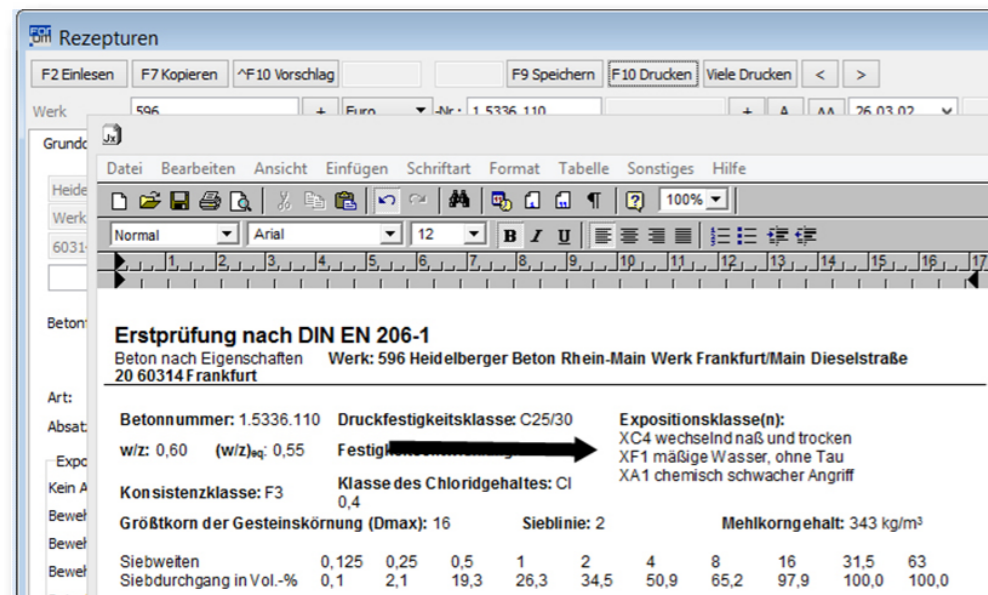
Rezepturen

F2 Einlesen | F7 Kopieren | ^F10 Vorschlag | F9 Speichern | F10 Drucken | Viele Drucken | < | >

Werk | 596 | + | Euro | -Nr.: 1.5336.110 | + | A | AA | 26.03.02

Grundo

Heide
Werk
6031

Beton

Art:
Absat

Expo
Kein A
Bewel
Bewel
Bewel

Datei Bearbeiten Ansicht Einfügen Schriftart Format Tabelle Sonstiges Hilfe

100%

Normal | Arial | 12 | B | I | U

1 2 3 4 5 6 7 8 9 10 11 12 13 14 15 16 17

Erstprüfung nach DIN EN 206-1

Beton nach Eigenschaften Werk: 596 Heidelberger Beton Rhein-Main Werk Frankfurt/Main Dieselstraße 20 60314 Frankfurt

Betonnummer: 1.5336.110 Druckfestigkeitsklasse: C25/30

w/z: 0,60 (w/z)$_{eq}$: 0,55 Festig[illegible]

Konsistenzklasse: F3 Klasse des Chloridgehaltes: Cl 0,4

Expositionsklasse(n):
XC4 wechselnd naß und trocken
XF1 mäßige Wasser, ohne Tau
XA1 chemisch schwacher Angriff

Größtkorn der Gesteinskörnung (Dmax): 16 Sieblinie: 2 Mehlkorngehalt: 343 kg/m³

| Siebweiten | 0,125 | 0,25 | 0,5 | 1 | 2 | 4 | 8 | 16 | 31,5 | 63 |
|---|---|---|---|---|---|---|---|---|---|---|
| Siebdurchgang in Vol.-% | 0,1 | 2,1 | 19,3 | 26,3 | 34,5 | 50,9 | 65,2 | 97,9 | 100,0 | 100,0 |